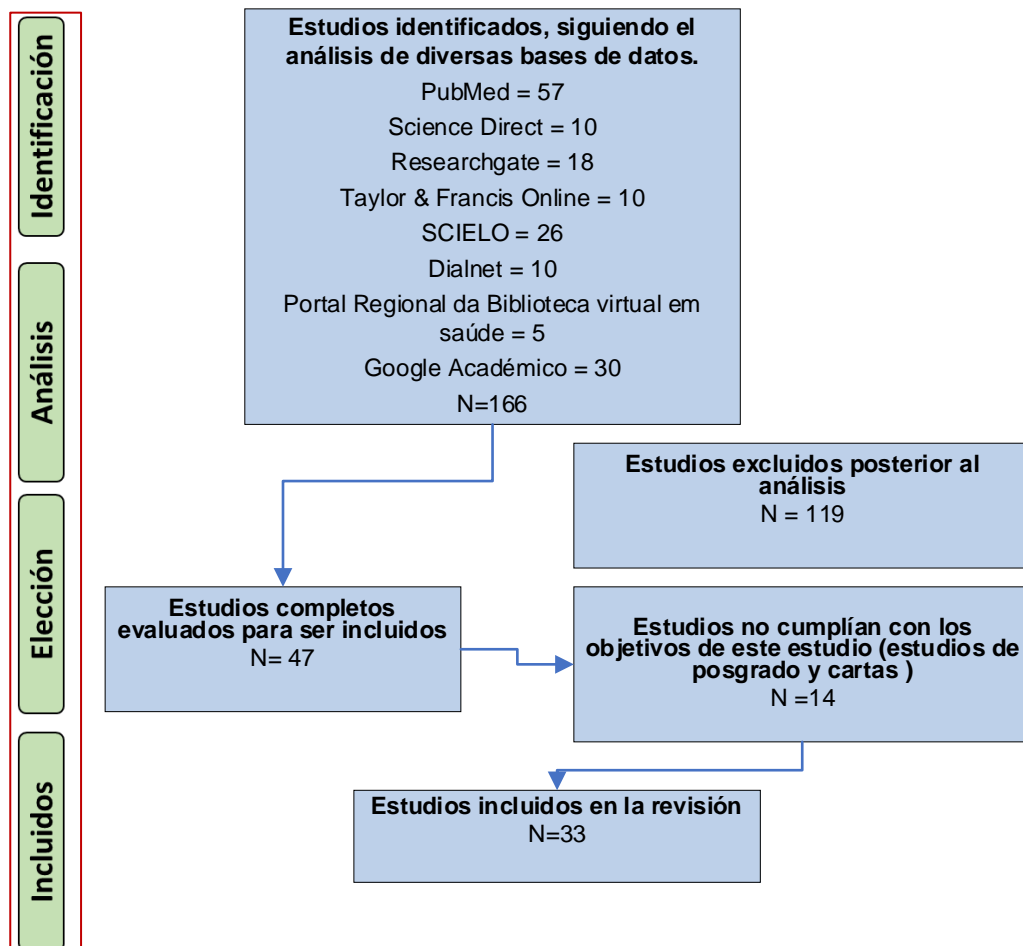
Identificación

Análisis

Elección

Incluidos

Estudios identificados, siguiendo el análisis de diversas bases de datos.
PubMed = 57
Science Direct = 10
Researchgate = 18
Taylor & Francis Online = 10
SCIELO = 26
Dialnet = 10
Portal Regional da Biblioteca virtual em saúde = 5
Google Académico = 30
N=166

Estudios excluidos posterior al análisis
N = 119

Estudios completos evaluados para ser incluidos
N= 47

Estudios no cumplían con los objetivos de este estudio (estudios de posgrado y cartas )
N =14

Estudios incluidos en la revisión
N=33